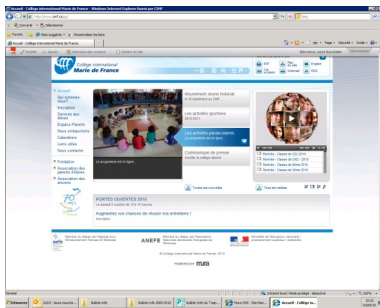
Accueil - Collège International Marie de France - Windows Internet Explorer fourni par CDPF

http://www.cimf.qc.ca/

Favoris

Accueil - Collège International Marie de France

Collège International
Marie de France

English

Accueil
Qui sommes-nous?
Inscription
Services aux élèves
Espace Parents
Nous embauchons
Calendriers
Liens utiles
Nous contacter

Fondation
Association des parents d'élèves
Association des anciens

Mouvement jeune Gabriel

Les activités sportives

Les activités parascolaires

Communiqué de presse

Toutes les nouvelles

Tous les médias

PORTES OUVERTES 2010

Augmentez vos chances de réussir vos entrevues !

ANEFE

© Collège International Marie de France

POWERED BY ITURA

Terminé

Internet

100 %